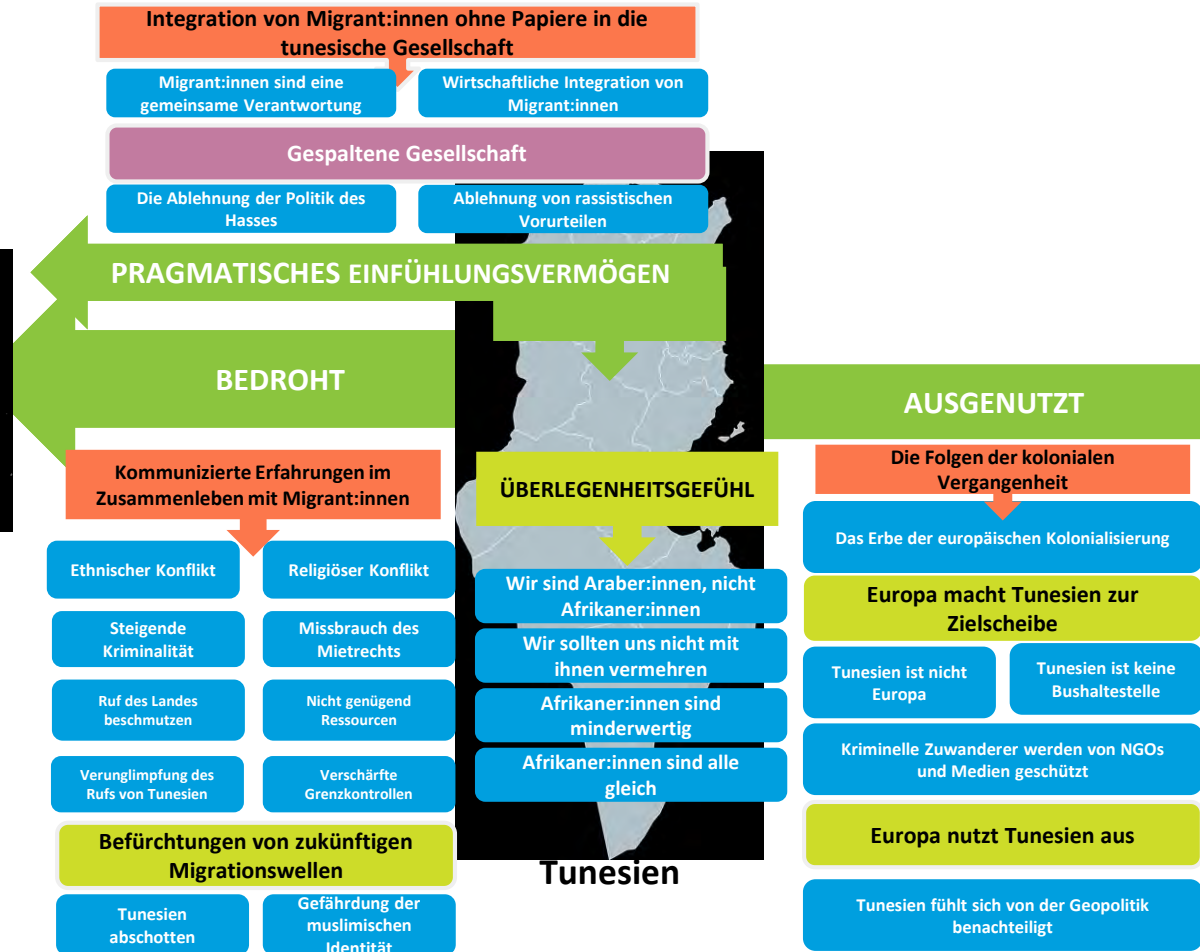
Integration von Migrant:innen ohne Papiere in die tunesische Gesellschaft

Migrant:innen sind eine gemeinsame Verantwortung

Wirtschaftliche Integration von Migrant:innen

Gespaltene Gesellschaft

Die Ablehnung der Politik des Hasses

Ablehnung von rassistischen Vorurteilen

PRAGMATISCHES EINFÜHLUNGSVERMÖGEN

BEDROHT

AUSGENUTZT

Kommunizierte Erfahrungen im Zusammenleben mit Migrant:innen

Ethnischer Konflikt

Religiöser Konflikt

Steigende Kriminalität

Missbrauch des Mietrechts

Ruf des Landes beschmutzen

Nicht genügend Ressourcen

Verunglimpfung des Rufs von Tunesien

Verschärfte Grenzkontrollen

Befürchtungen von zukünftigen Migrationswellen

Tunesien abschotten

Gefährdung der muslimischen Identität

ÜBERLEGENHEITSGEFÜHL

Wir sind Araber:innen, nicht Afrikaner:innen

Wir sollten uns nicht mit ihnen vermehren

Afrikaner:innen sind minderwertig

Afrikaner:innen sind alle gleich

Tunesien

Die Folgen der kolonialen Vergangenheit

Das Erbe der europäischen Kolonialisierung

Europa macht Tunesien zur Zielscheibe

Tunesien ist nicht Europa

Tunesien ist keine Bushaltestelle

Kriminelle Zuwanderer werden von NGOs und Medien geschützt

Europa nutzt Tunesien aus

Tunesien fühlt sich von der Geopolitik benachteiligt